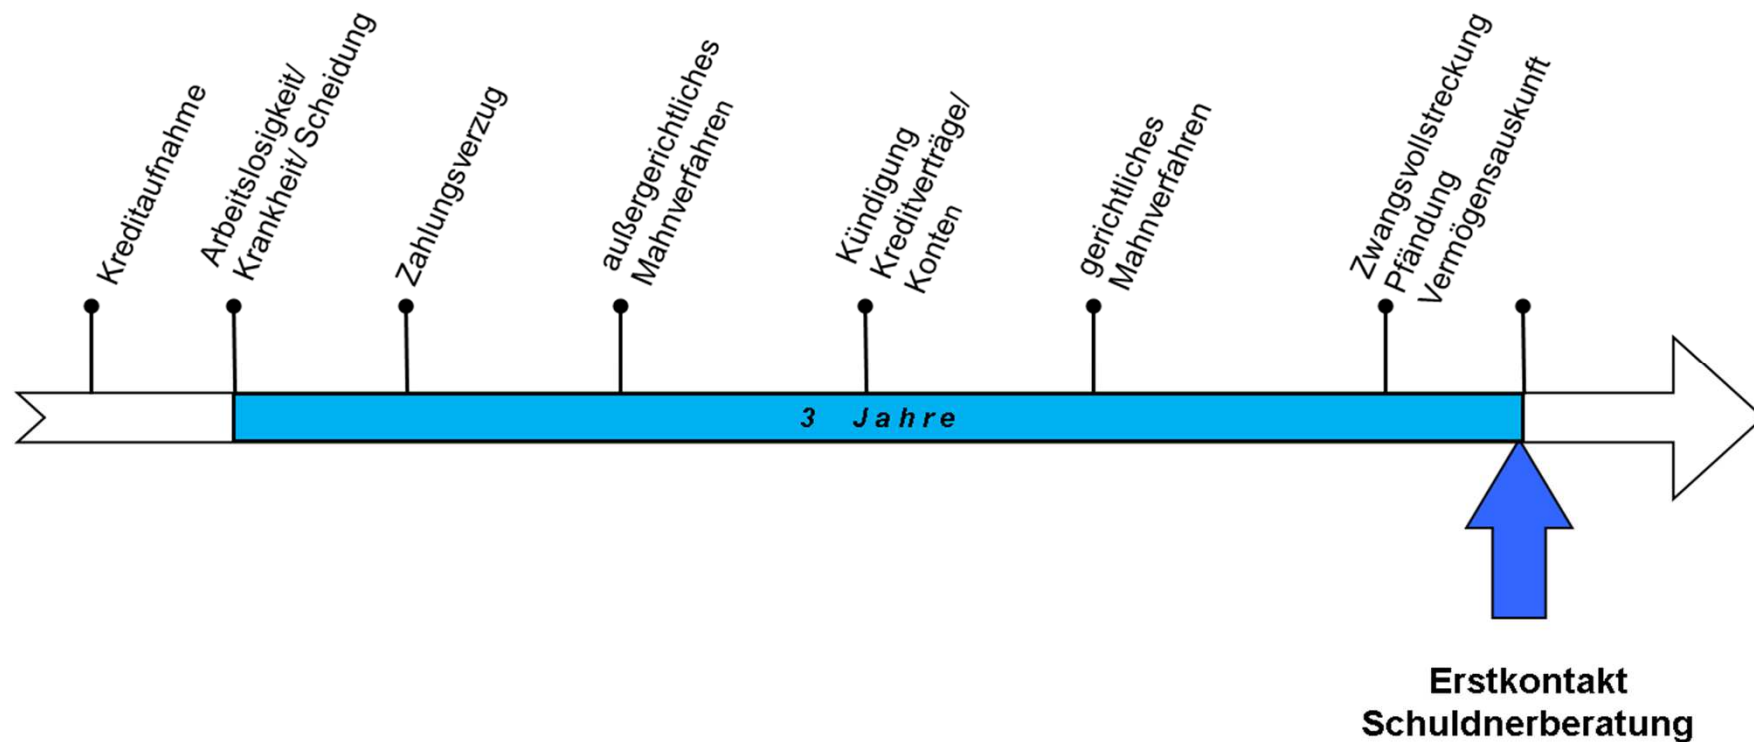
Kreditaufnahme

Arbeitslosigkeit/ Krankheit/ Scheidung

Zahlungsverzug

außergerichtliches Mahnverfahren

Kündigung Kreditverträge/ Konten

gerichtliches Mahnverfahren

Zwangsvollstreckung Pfändung Vermögensauskunft

3 Jahre

Erstkontakt Schuldnerberatung